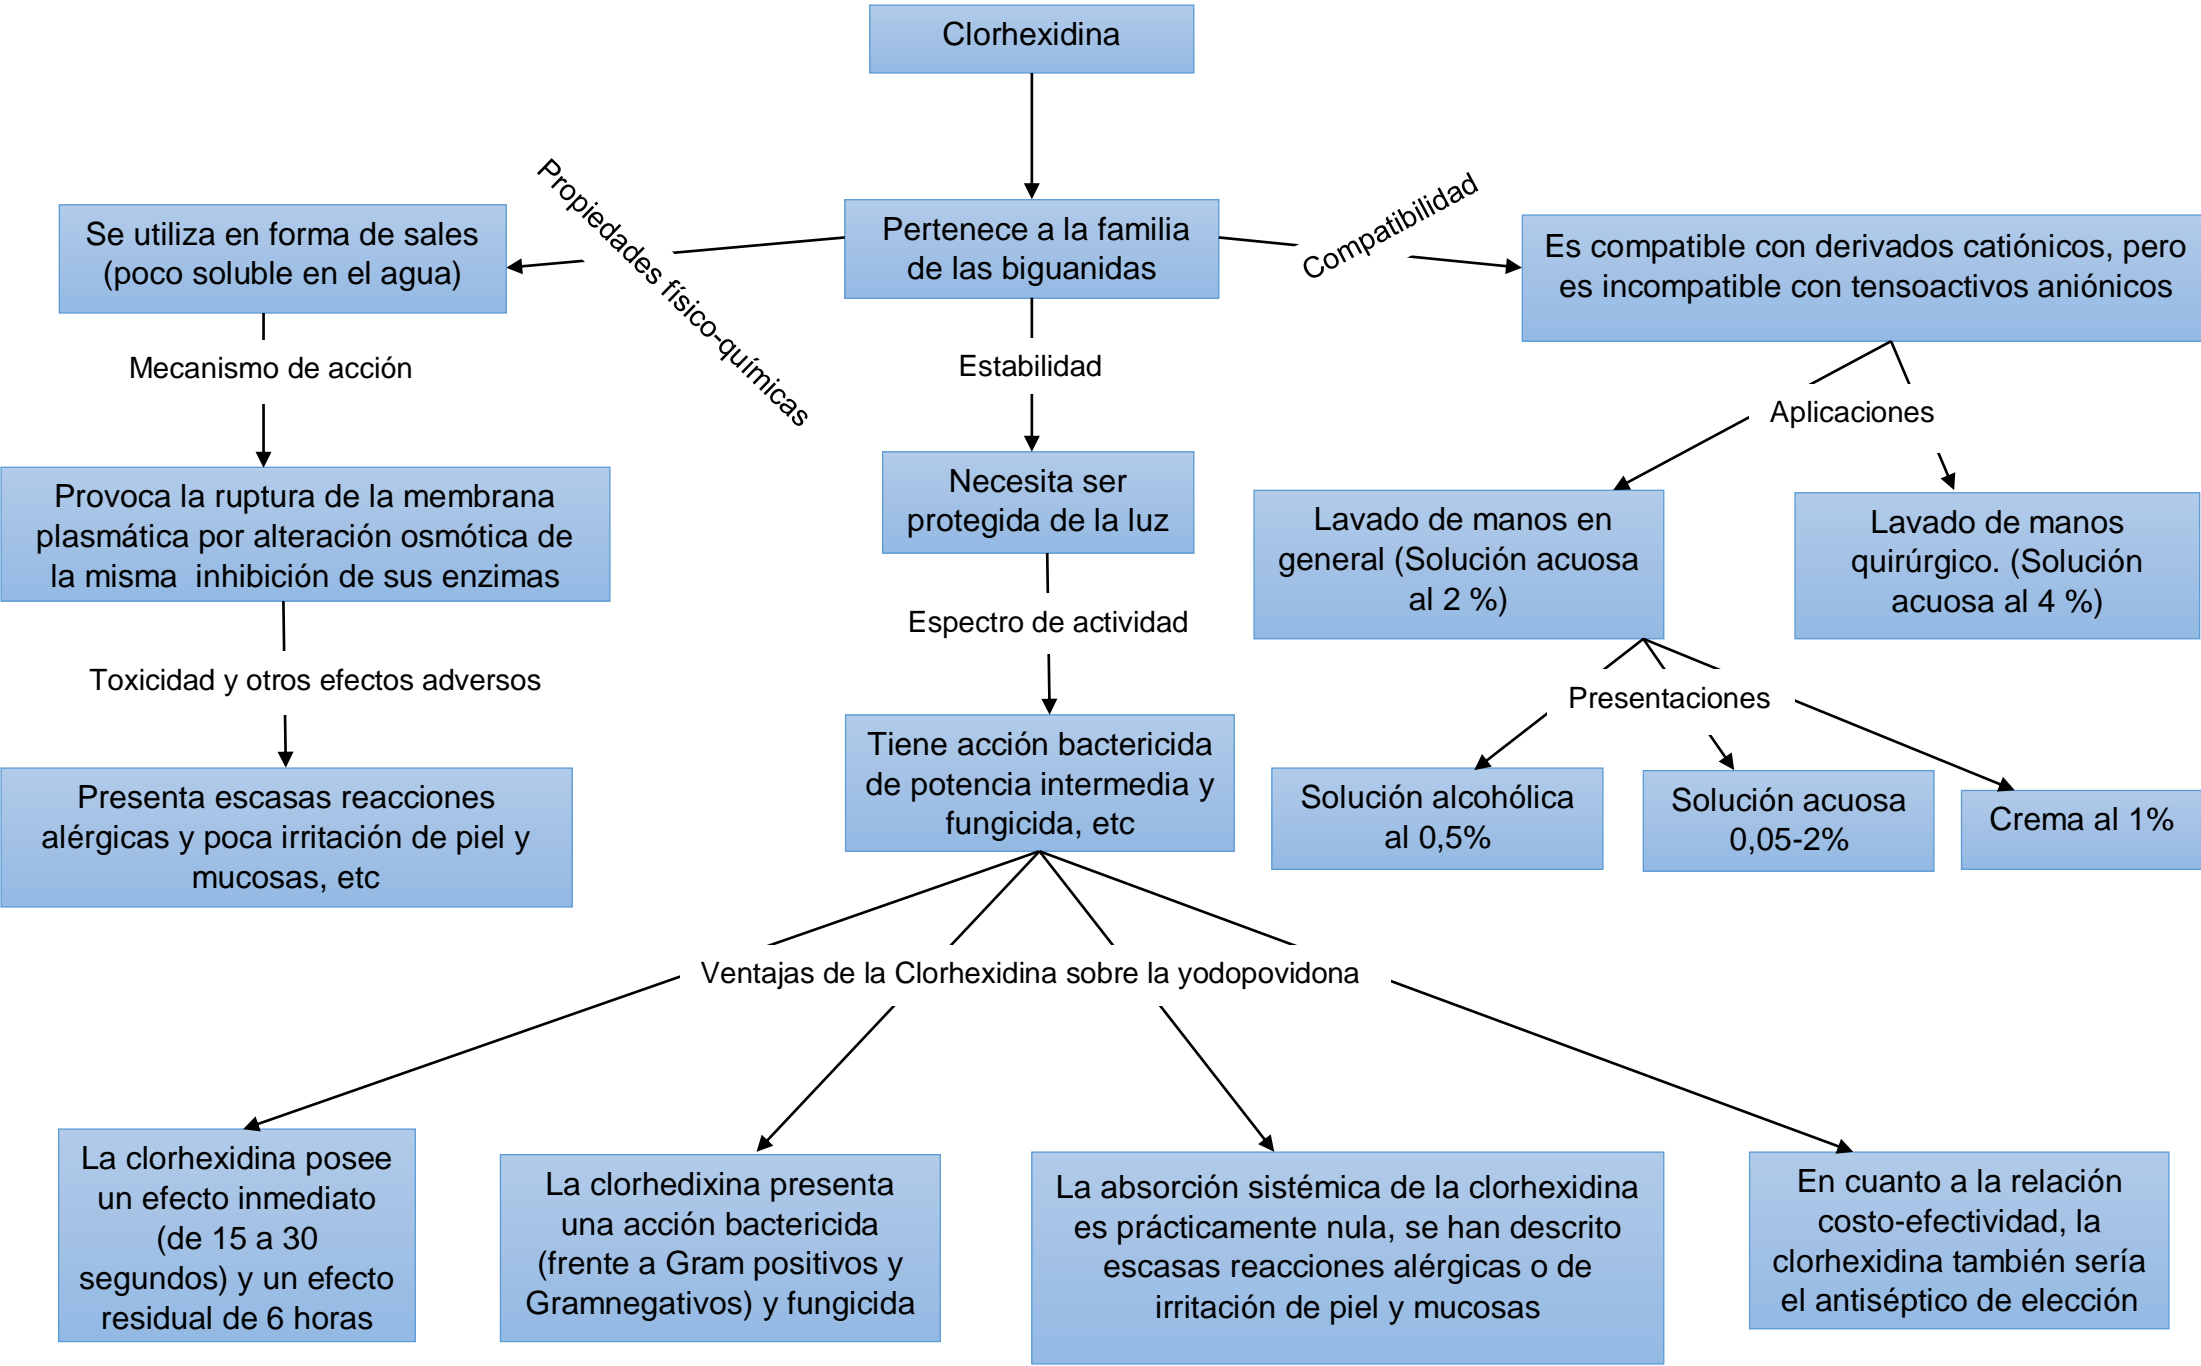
Clorhexidina

Pertenece a la familia de las biguanidas

Propiedades físico-químicas

Se utiliza en forma de sales (poco soluble en el agua)

Compatibilidad

Es compatible con derivados catiónicos, pero es incompatible con tensoactivos aniónicos

Mecanismo de acción

Provoca la ruptura de la membrana plasmática por alteración osmótica de la misma inhibición de sus enzimas

Toxicidad y otros efectos adversos

Presenta escasas reacciones alérgicas y poca irritación de piel y mucosas, etc

Estabilidad

Necesita ser protegida de la luz

Espectro de actividad

Tiene acción bactericida de potencia intermedia y fungicida, etc

Aplicaciones

Lavado de manos en general (Solución acuosa al 2 %)

Lavado de manos quirúrgico. (Solución acuosa al 4 %)

Presentaciones

Solución alcohólica al 0,5%

Solución acuosa 0,05-2%

Crema al 1%

Ventajas de la Clorhexidina sobre la yodopovidona

La clorhexidina posee un efecto inmediato (de 15 a 30 segundos) y un efecto residual de 6 horas

La clorhedixina presenta una acción bactericida (frente a Gram positivos y Gramnegativos) y fungicida

La absorción sistémica de la clorhexidina es prácticamente nula, se han descrito escasas reacciones alérgicas o de irritación de piel y mucosas

En cuanto a la relación costo-efectividad, la clorhexidina también sería el antiséptico de elección